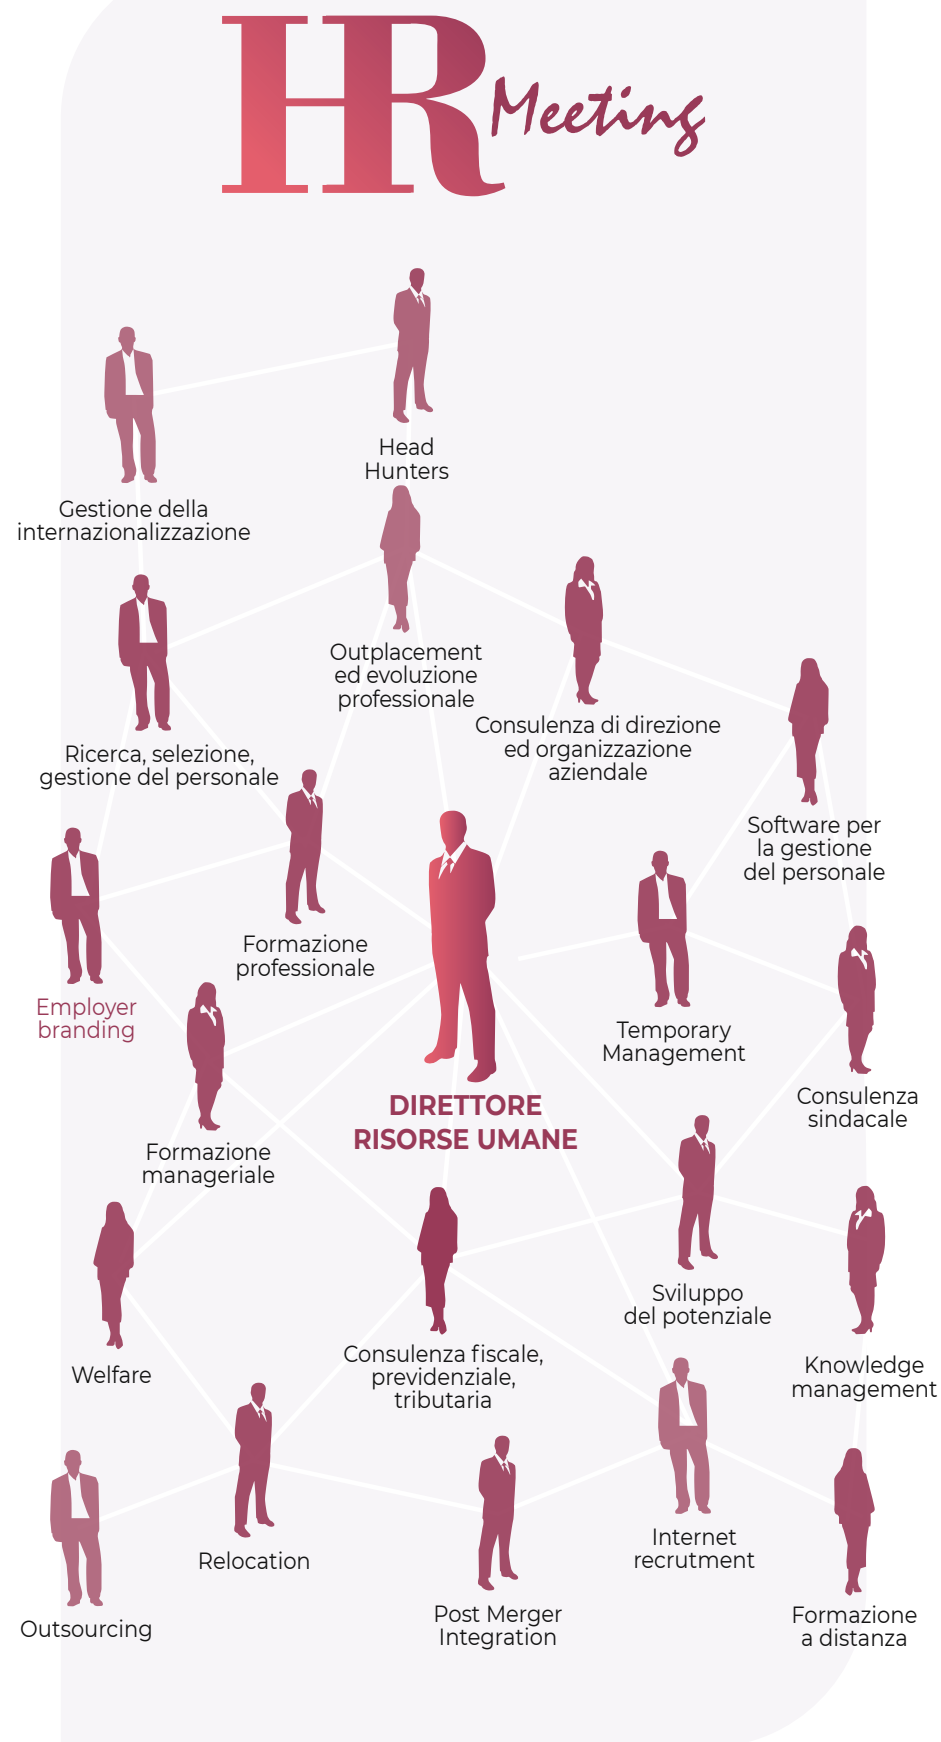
HR Meeting

Head Hunters

Gestione della internazionalizzazione

Outplacement ed evoluzione professionale

Consulenza di direzione ed organizzazione aziendale

Ricerca, selezione, gestione del personale

Software per la gestione del personale

Formazione professionale

Employer branding

Temporary Management

Consulenza sindacale

DIRETTORE RISORSE UMANE

Formazione manageriale

Sviluppo del potenziale

Knowledge management

Welfare

Consulenza fiscale, previdenziale, tributaria

Relocation

Internet recrutment

Outsourcing

Post Merger Integration

Formazione a distanza